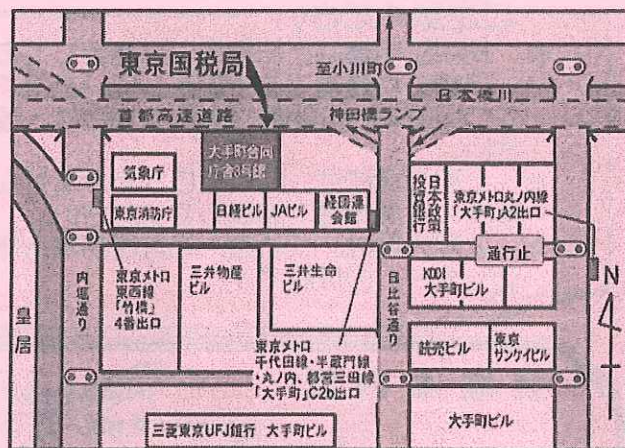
東京国税局

至小川町

日本橋川

首都高速道路

神田橋ランプ

気象庁

大手町合同庁舎3号館

東京消防庁

日経ビル

JAビル

経団連会館

日本政策投資銀行

東京メトロ丸ノ内線「大手町」A2出口

通行止

内堀通り

東京メトロ東西線「竹橋」4番出口

三井物産ビル

三井生命ビル

日比谷通り

KDDI大手町ビル

N

皇居

東京メトロ千代田線・半蔵門線・丸ノ内、都営三田線「大手町」C2b出口

読売ビル

東京サンケイビル

三菱東京UFJ銀行 大手町ビル

大手町ビル